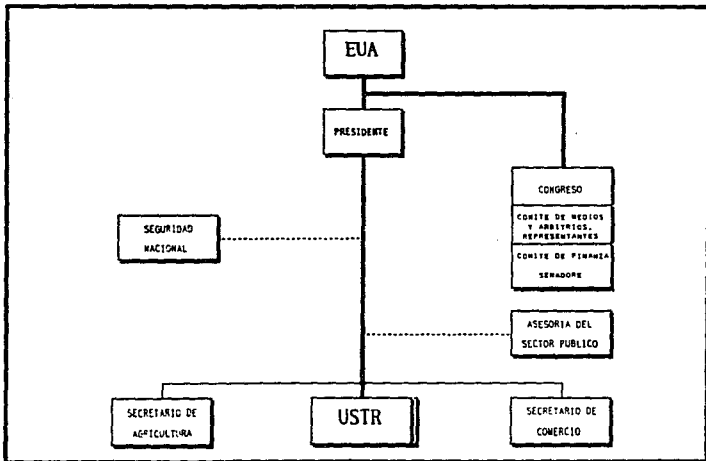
EUA

PRESIDENTE

CONGRESO

COMITE DE MEDIOS Y ARBITRIOS. REPRESENTANTES

COMITE DE FINANZA

SENADORE

SEGURIDAD NACIONAL

ASESORIA DEL SECTOR PUBLICO

SECRETARIO DE AGRICULTURA

USTR

SECRETARIO DE COMERCIO